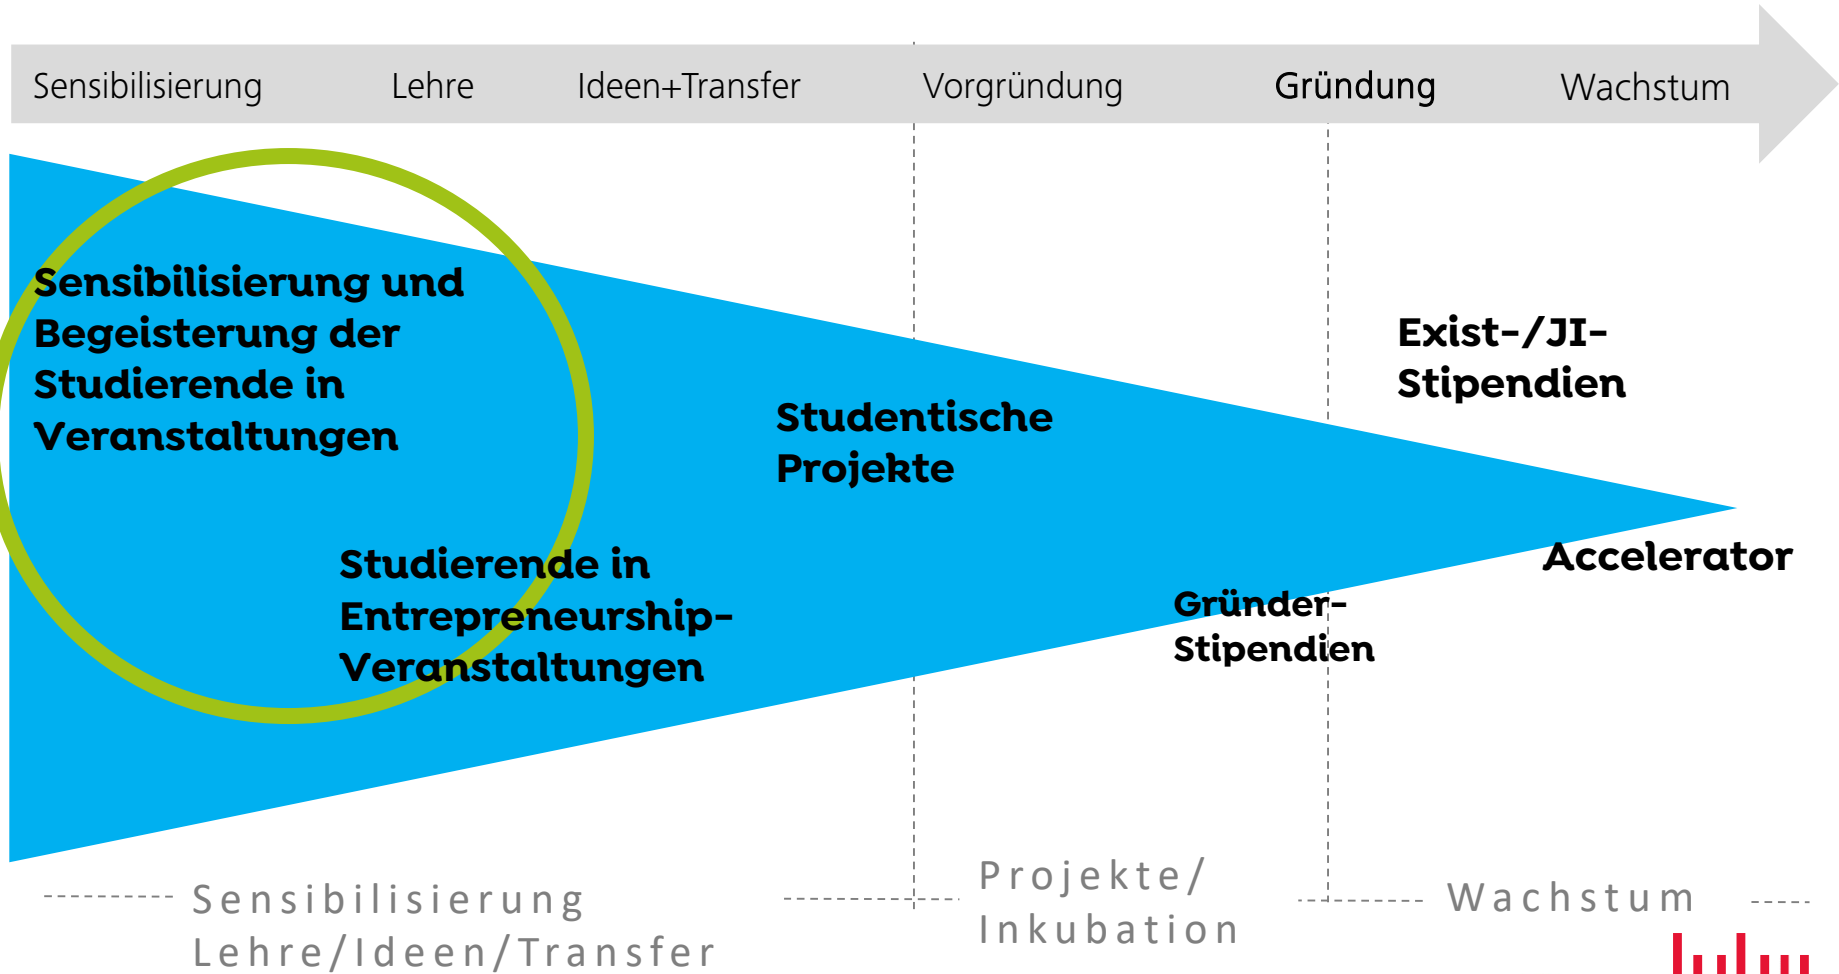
Sensibilisierung Lehre Ideen+Transfer Vorgründung Gründung Wachstum

Sensibilisierung und Begeisterung der Studierende in Veranstaltungen

Studentische Projekte

Exist-/JI-Stipendien

Accelerator

Gründer-Stipendien

Studierende in Entrepreneurship-Veranstaltungen

Sensibilisierung Lehre/Ideen/Transfer

Projekte/ Inkubation

Wachstum